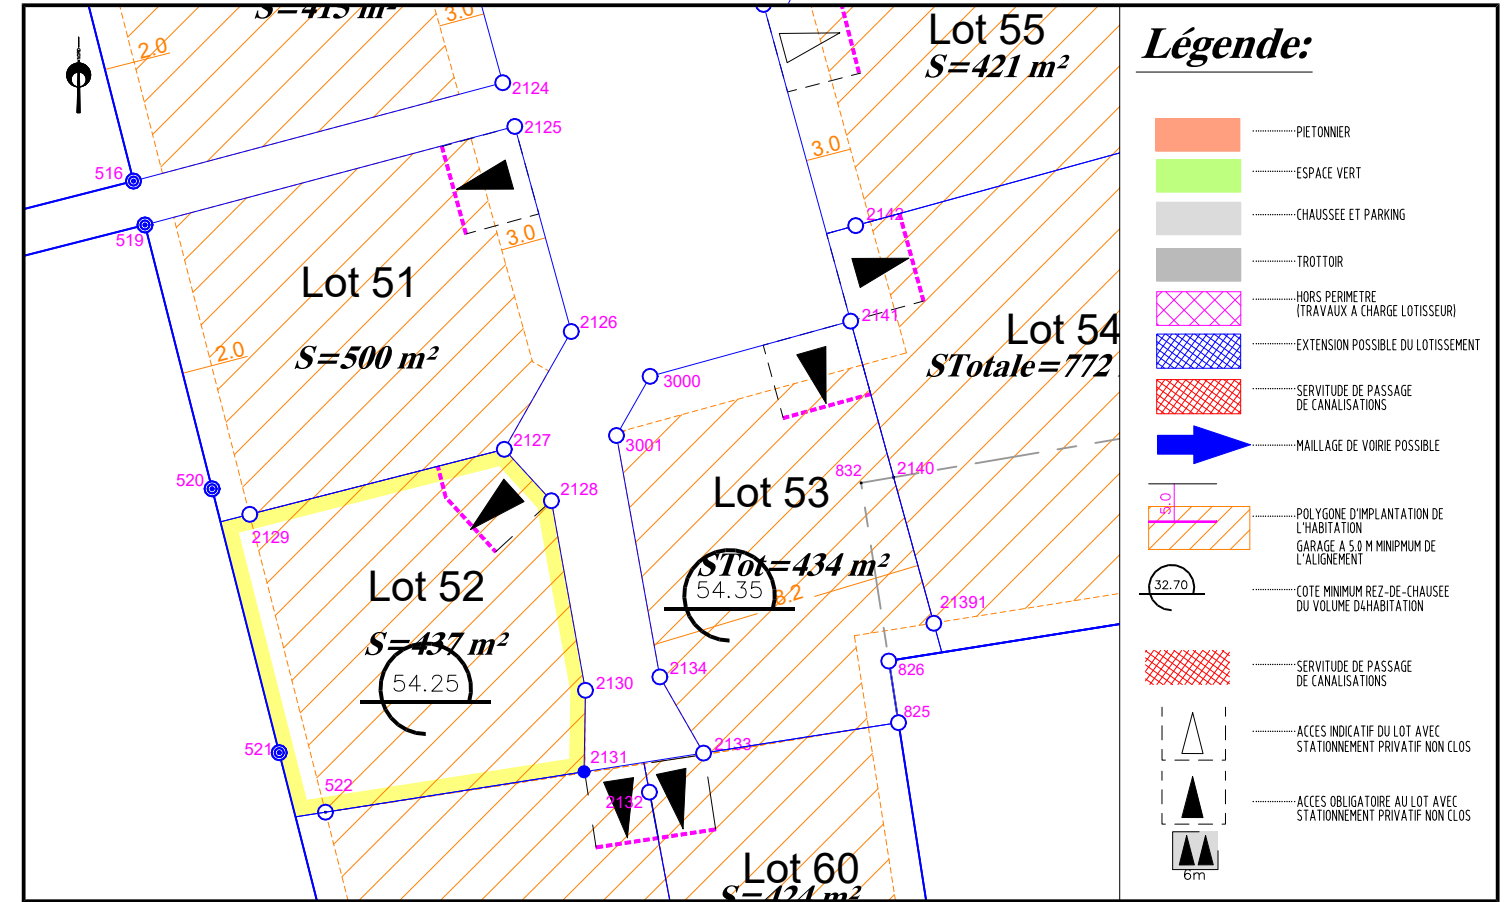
S=415 m²
3.0
2.0
2124
2125
516
519
3.0
Lot 51
S=500 m²
2.0
2126
2127
2128
520
2129
Lot 52
S=437 m²
54.25
2130
521
522
2131
2132
Lot 55
S=421 m²
3.0
2142
2141
Lot 54
STotale=772
3000
3001
832
2140
Lot 53
STot=434 m²
54.35
3.2
21391
826
2134
825
2133
Lot 60
S=424 m²

Légende:
PIETONNIER
ESPACE VERT
CHAUSSEE ET PARKING
TROTTOIR
HORS PERIMETRE (TRAVAUX A CHARGE LOTISSEUR)
EXTENSION POSSIBLE DU LOTISSEMENT
SERVITUDE DE PASSAGE DE CANALISATIONS
MAILLAGE DE VOIRIE POSSIBLE
5.0
POLYGONE D'IMPLANTATION DE L'HABITATION
GARAGE A 5.0 M MINIPMUM DE L'ALIGNEMENT
32.70
COTE MINIMUM REZ-DE-CHAUSSEE DU VOLUME D4HABITATION
SERVITUDE DE PASSAGE DE CANALISATIONS
ACCES INDICATIF DU LOT AVEC STATIONNEMENT PRIVATIF NON CLOS
ACCES OBLIGATOIRE AU LOT AVEC STATIONNEMENT PRIVATIF NON CLOS
6m